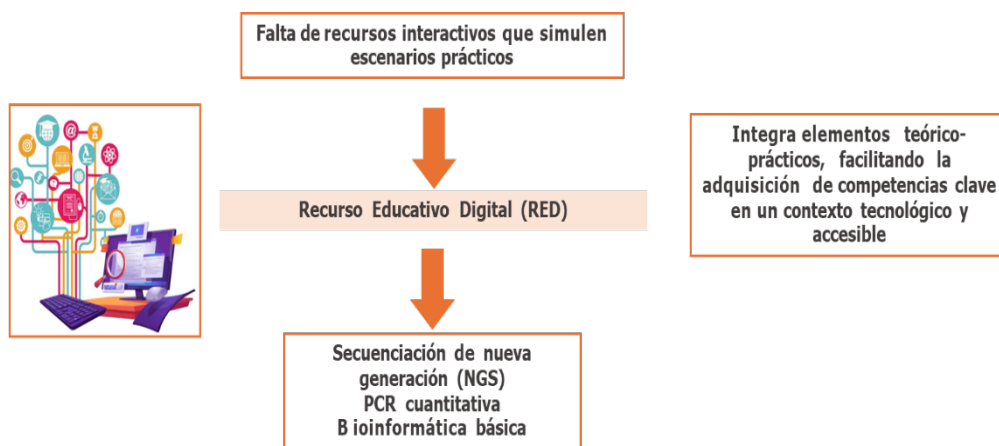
Falta de recursos interactivos que simulen escenarios prácticos

Recurso Educativo Digital (RED)

Integra elementos teórico-prácticos, facilitando la adquisición de competencias clave en un contexto tecnológico y accesible

Secuenciación de nueva generación (NGS)
PCR cuantitativa
B ioinformática básica